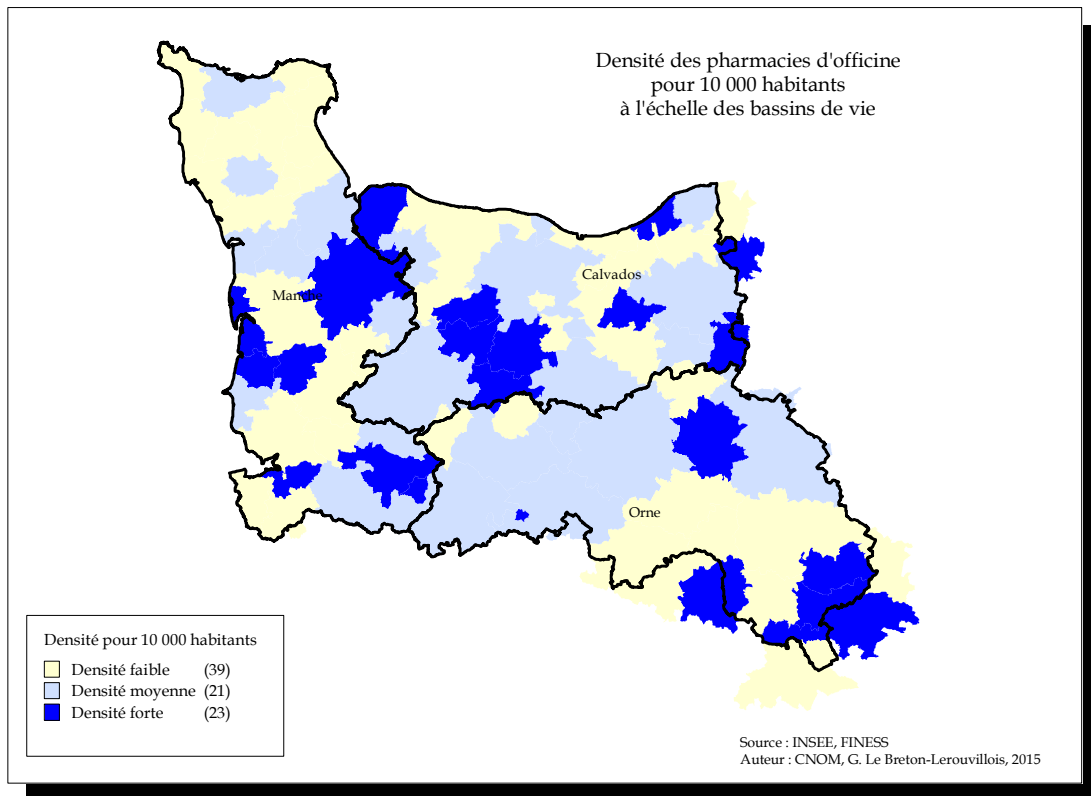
Densité des pharmacies d'officine
pour 10 000 habitants
à l'échelle des bassins de vie

Calvados

Man

Orne

Densité pour 10 000 habitants

Densité faible (39)
Densité moyenne (21)
Densité forte (23)

Source : INSEE, FINESS
Auteur : CNOM, G. Le Breton-Lerouvillois, 2015